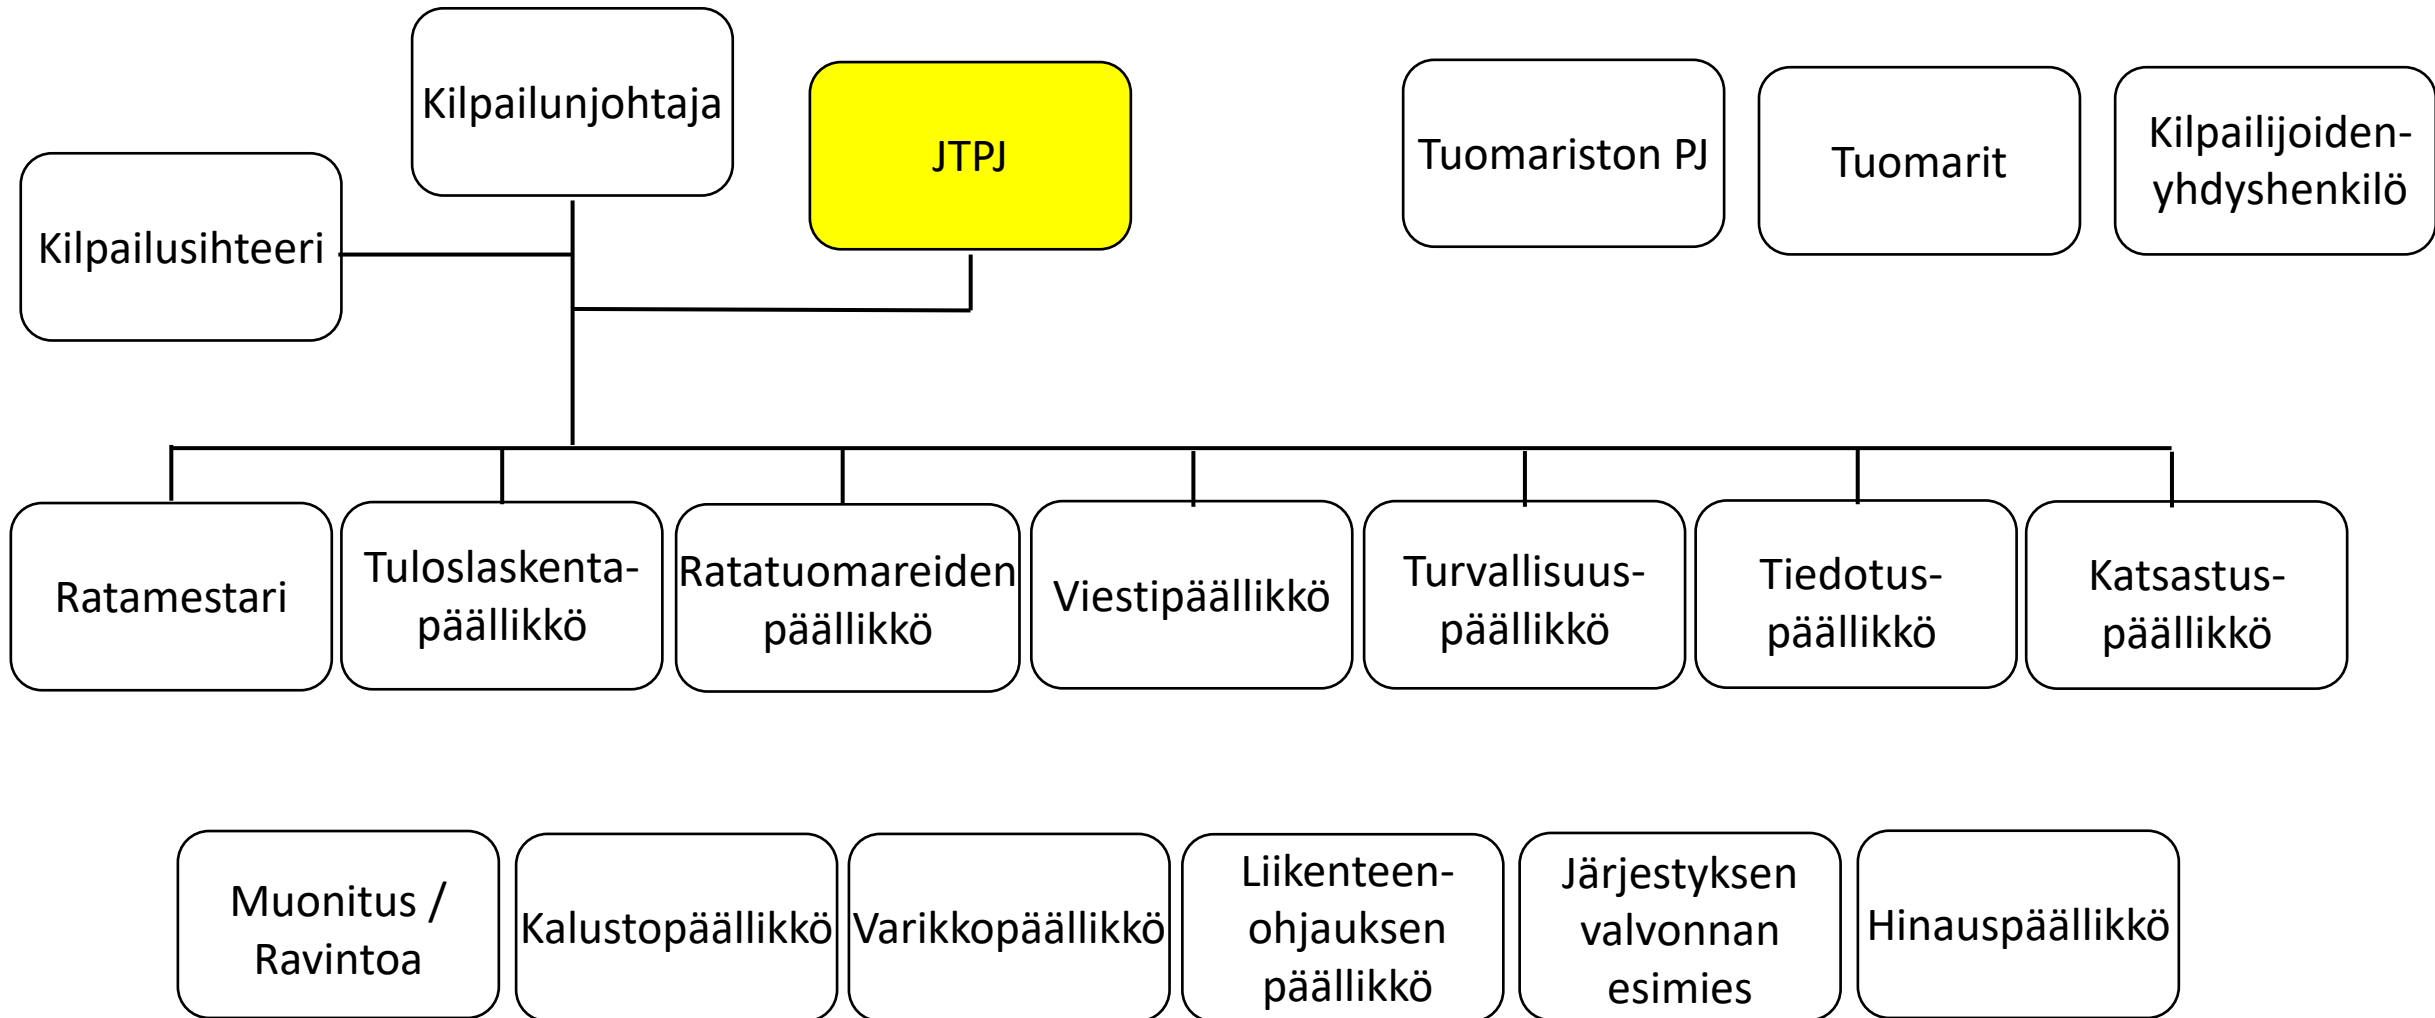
Kilpailunjohtaja

JTPJ

Tuomariston PJ

Tuomarit

Kilpailijoiden-yhdyshenkilö

Kilpailusihteeri

Ratamestari

Tuloslaskenta-päällikkö

Ratatuomareiden päällikkö

Viestipäällikkö

Turvallisuus-päällikkö

Tiedotus-päällikkö

Katsastus-päällikkö

Muonitus / Ravintoa

Kalustopäällikkö

Varikkopäällikkö

Liikenteen-ohjauksen päällikkö

Järjestyksen valvonnan esimies

Hinauspäällikkö